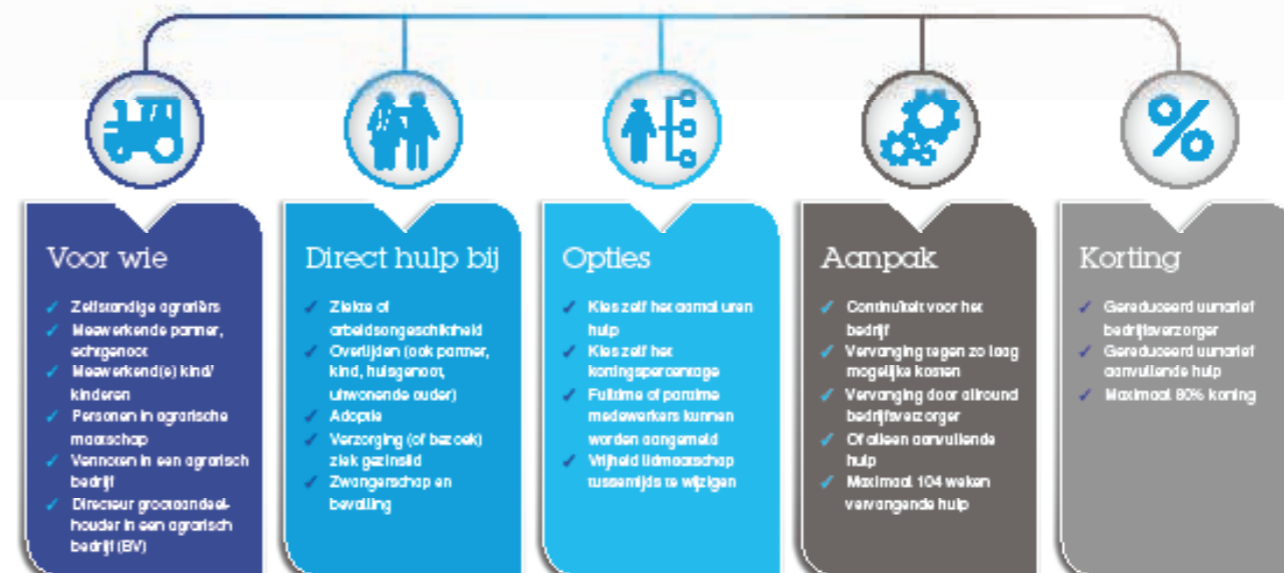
Voor wie

✓ Zelfstandige agrariërs
✓ Meewerkende partner, echtgenoot
✓ Meewerkend(e) kind/ kinderen
✓ Personen in agrarische maatschap
✓ Vennoten in een agrarisch bedrijf
✓ Directeur grootaandeelhouder in een agrarisch bedrijf (BV)

Direct hulp bij

✓ Ziekte of arbeidsongeschiktheid
✓ Overlijden (ook partner, kind, huisgenoot, uitwonende ouder)
✓ Adoptie
✓ Verzorging (of bezoek) ziek gezinslid
✓ Zwangerschap en bevalling

Opties

✓ Kies zelf het aantal uren hulp
✓ Kies zelf het kortingspercentage
✓ Fulltime of parttime medewerkers kunnen worden aangemeld
✓ Vrijheid lidmaatschap tussentijds te wijzigen

Aanpak

✓ Continuïteit voor het bedrijf
✓ Vervanging tegen zo laag mogelijke kosten
✓ Vervanging door allround bedrijfsverzorger
✓ Of alleen aanvullende hulp
✓ Maximaal 104 weken vervangende hulp

Korting

✓ Gereduceerd uurtarief bedrijfsverzorger
✓ Gereduceerd uurtarief aanvullende hulp
✓ Maximaal 80% korting